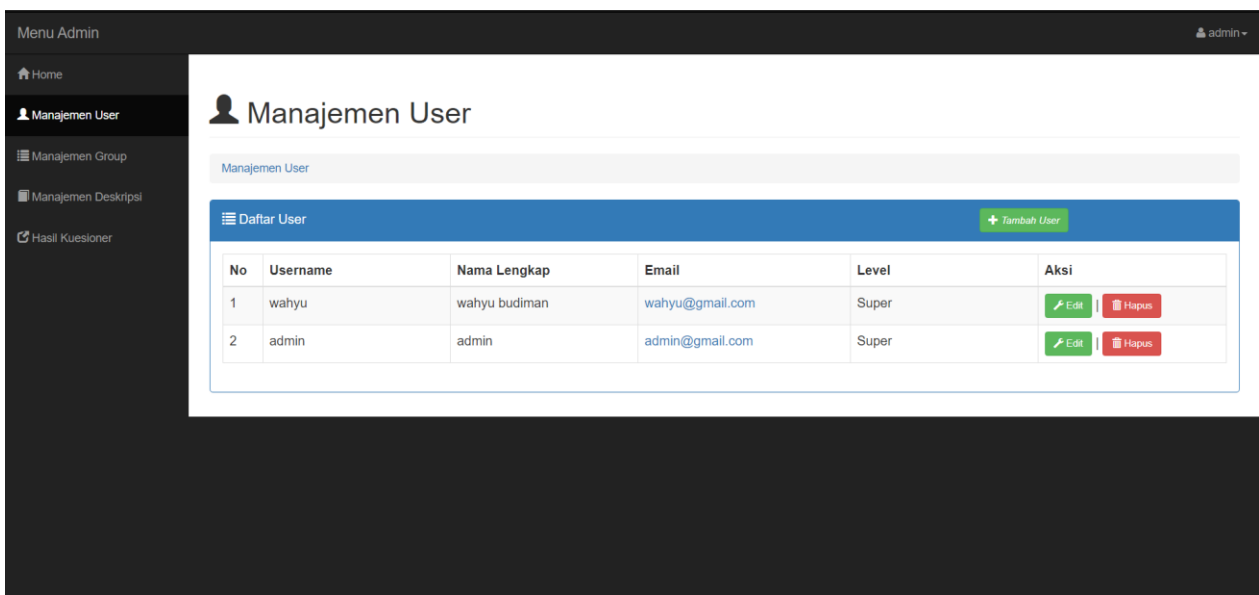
Menu Admin

admin

Home

Manajemen User

Manajemen Group

Manajemen Deskripsi

Hasil Kuesioner

Manajemen User

Manajemen User

Daftar User

Tambah User

| No | Username | Nama Lengkap | Email | Level | Aksi |
|---|---|---|---|---|---|
| 1 | wahyu | wahyu budiman | wahyu@gmail.com | Super | Edit \| Hapus |
| 2 | admin | admin | admin@gmail.com | Super | Edit \| Hapus |